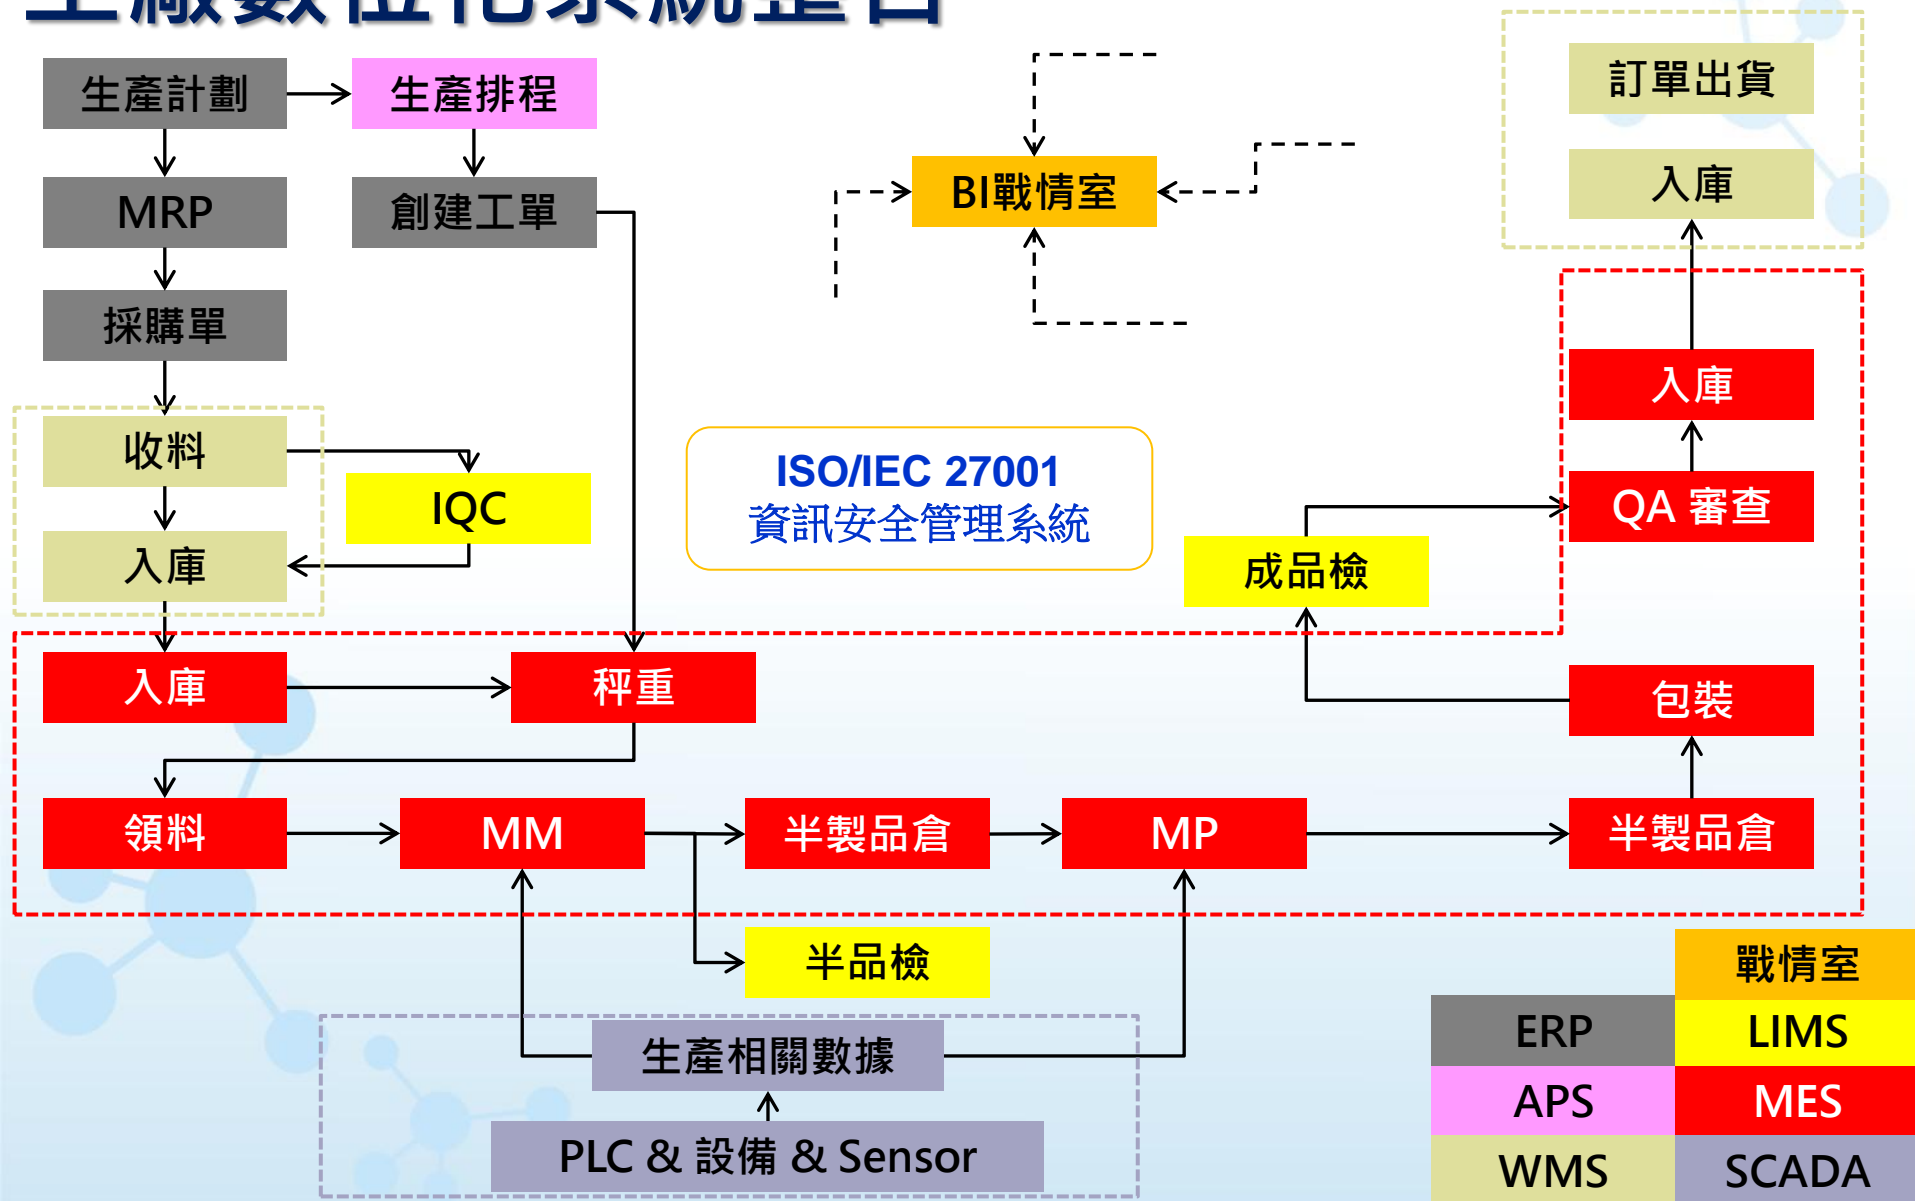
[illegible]

生產計劃

生產排程

MRP

創建工單

採購單

BI戰情室

訂單出貨

入庫

收料

IQC

入庫

ISO/IEC 27001
資訊安全管理系統

入庫

QA 審查

成品檢

入庫

秤重

包裝

領料

MM

半製品倉

MP

半製品倉

半品檢

生產相關數據

PLC & 設備 & Sensor

| | 戰情室 |
|---|---|
| ERP | LIMS |
| APS | MES |
| WMS | SCADA |